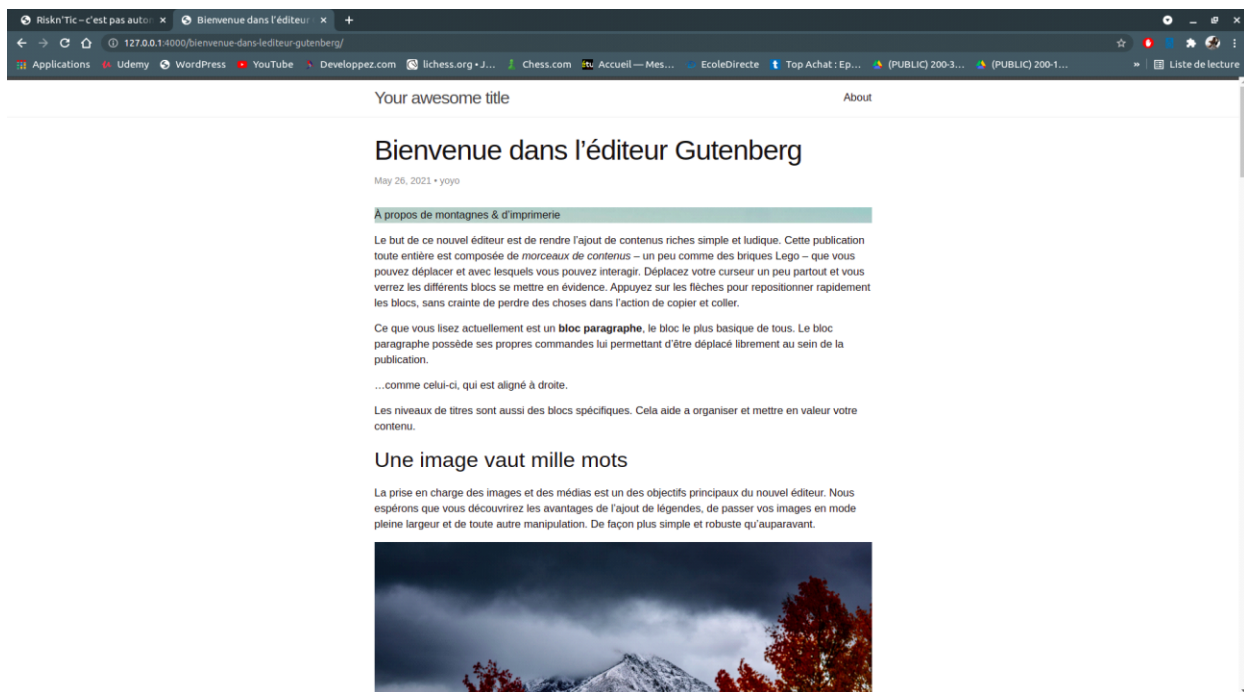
Riskn'Tic – c'est pas auto ×
Bienvenue dans l'éditeur ×
+

127.0.0.1:4000/bienvenue-dans-lediteur-gutenberg/

Applications
Udemy
WordPress
YouTube
Developpez.com
lichess.org • J...
Chess.com
Accueil — Mes...
EcoleDirecte
Top Achat : Ep...
(PUBLIC) 200-3...
(PUBLIC) 200-1...
»
Liste de lecture

Your awesome title

About

Bienvenue dans l'éditeur Gutenberg

May 26, 2021 • yoyo

À propos de montagnes & d'imprimerie

Le but de ce nouvel éditeur est de rendre l'ajout de contenus riches simple et ludique. Cette publication toute entière est composée de *morceaux de contenus* – un peu comme des briques Lego – que vous pouvez déplacer et avec lesquels vous pouvez interagir. Déplacez votre curseur un peu partout et vous verrez les différents blocs se mettre en évidence. Appuyez sur les flèches pour repositionner rapidement les blocs, sans crainte de perdre des choses dans l'action de copier et coller.

Ce que vous lisez actuellement est un **bloc paragraphe**, le bloc le plus basique de tous. Le bloc paragraphe possède ses propres commandes lui permettant d'être déplacé librement au sein de la publication.

…comme celui-ci, qui est aligné à droite.

Les niveaux de titres sont aussi des blocs spécifiques. Cela aide a organiser et mettre en valeur votre contenu.

Une image vaut mille mots

La prise en charge des images et des médias est un des objectifs principaux du nouvel éditeur. Nous espérons que vous découvrirez les avantages de l'ajout de légendes, de passer vos images en mode pleine largeur et de toute autre manipulation. De façon plus simple et robuste qu'auparavant.